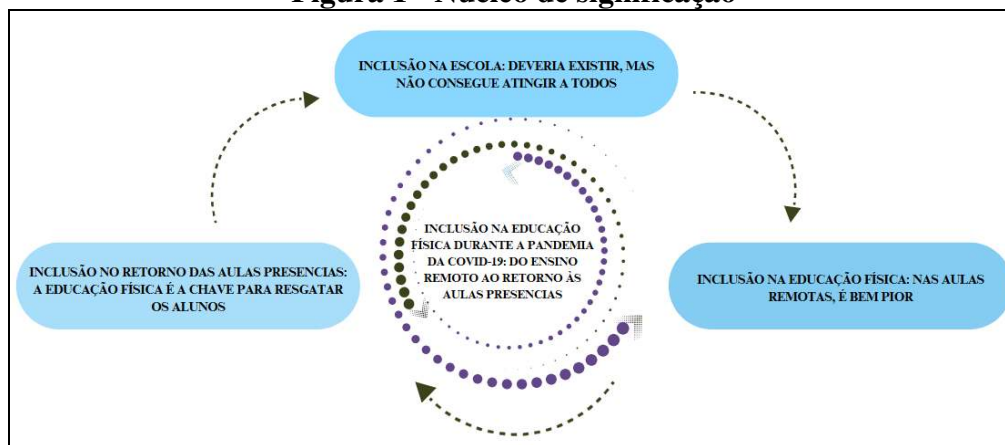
Figura 1 - Núcleo de significação

INCLUSÃO NA ESCOLA: DEVERIA EXISTIR, MAS NÃO CONSEGUE ATINGIR A TODOS

INCLUSÃO NA EDUCAÇÃO FÍSICA DURANTE A PANDEMIA DA COVID-19: DO ENSINO REMOTO AO RETORNO ÀS AULAS PRESENCIAS

INCLUSÃO NO RETORNO DAS AULAS PRESENCIAS: A EDUCAÇÃO FÍSICA É A CHAVE PARA RESGATAR OS ALUNOS

INCLUSÃO NA EDUCAÇÃO FÍSICA: NAS AULAS REMOTAS, É BEM PIOR